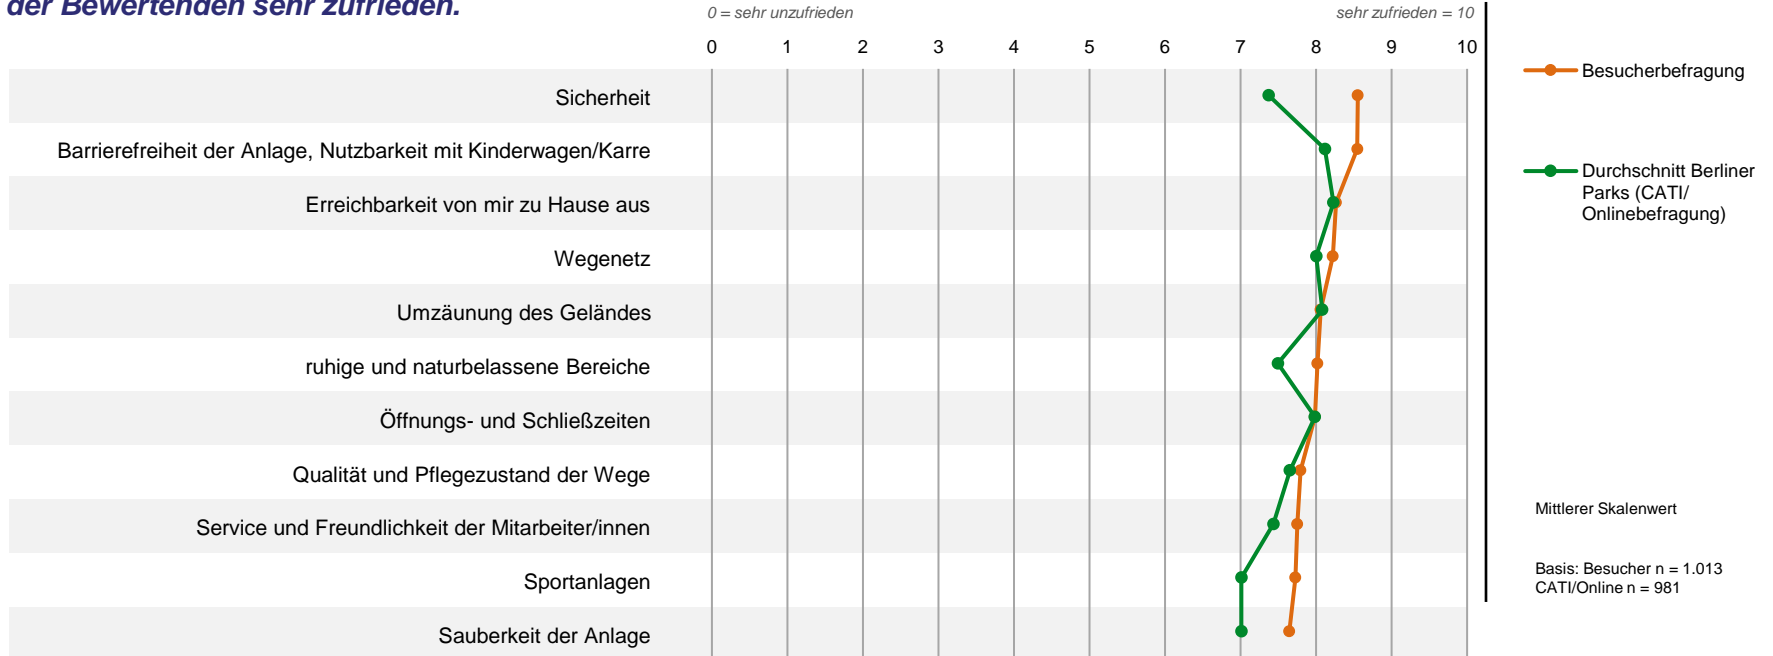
der Bewertenden sehr zufrieden.

0 = sehr unzufrieden

sehr zufrieden = 10

0 1 2 3 4 5 6 7 8 9 10

Sicherheit

Barrierefreiheit der Anlage, Nutzbarkeit mit Kinderwagen/Karre

Erreichbarkeit von mir zu Hause aus

Wegenetz

Umzäunung des Geländes

ruhige und naturbelassene Bereiche

Öffnungs- und Schließzeiten

Qualität und Pflegezustand der Wege

Service und Freundlichkeit der Mitarbeiter/innen

Sportanlagen

Sauberkeit der Anlage

Besucherbefragung

Durchschnitt Berliner Parks (CATI/ Onlinebefragung)

Mittlerer Skalenwert

Basis: Besucher n = 1.013
CATI/Online n = 981